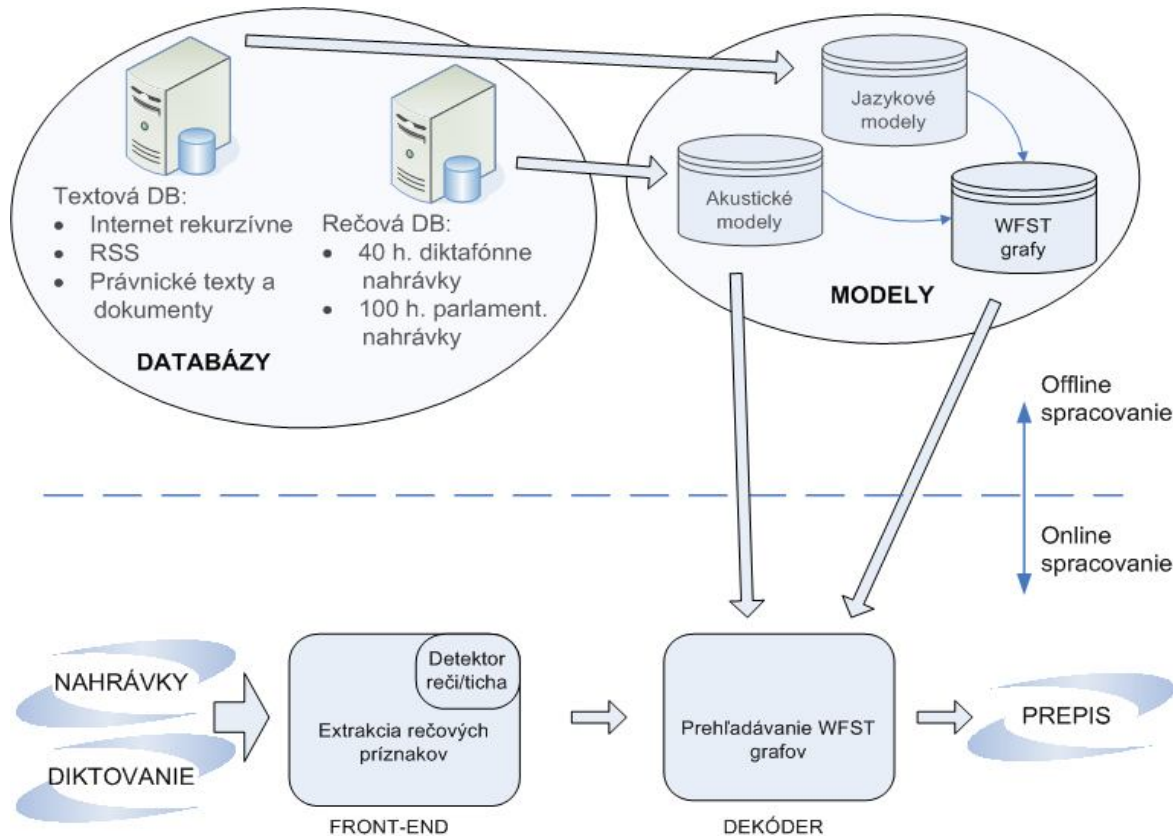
Textová DB:
- Internet rekurzívne
- RSS
- Právnické texty a dokumenty

Rečová DB:
- 40 h. diktafónne nahrávky
- 100 h. parlament. nahrávky

DATABÁZY

Jazykové modely

Akustické modely

WFST grafy

MODELY

Offline spracovanie

Online spracovanie

NAHRÁVKY

DIKTOVANIE

Detektor reči/ticha

Extrakcia rečových príznakov

FRONT-END

Prehľadávanie WFST grafov

DEKÓDER

PREPIS